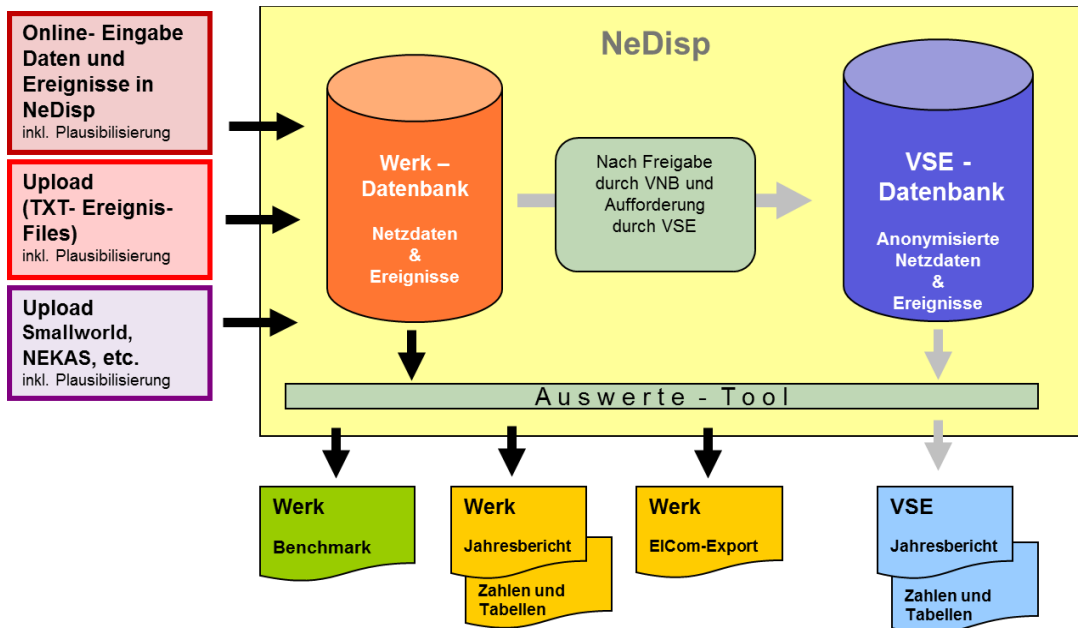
Online- Eingabe Daten und Ereignisse in NeDisp
inkl. Plausibilisierung

Upload (TXT- Ereignis-Files)
inkl. Plausibilisierung

Upload Smallworld, NEKAS, etc.
inkl. Plausibilisierung

NeDisp

Werk – Datenbank

Netzdaten & Ereignisse

Nach Freigabe durch VNB und Aufforderung durch VSE

VSE - Datenbank

Anonymisierte Netzdaten & Ereignisse

Auswerte - Tool

Werk
Benchmark

Werk
Jahresbericht

Zahlen und Tabellen

Werk
ElCom-Export

VSE
Jahresbericht

Zahlen und Tabellen